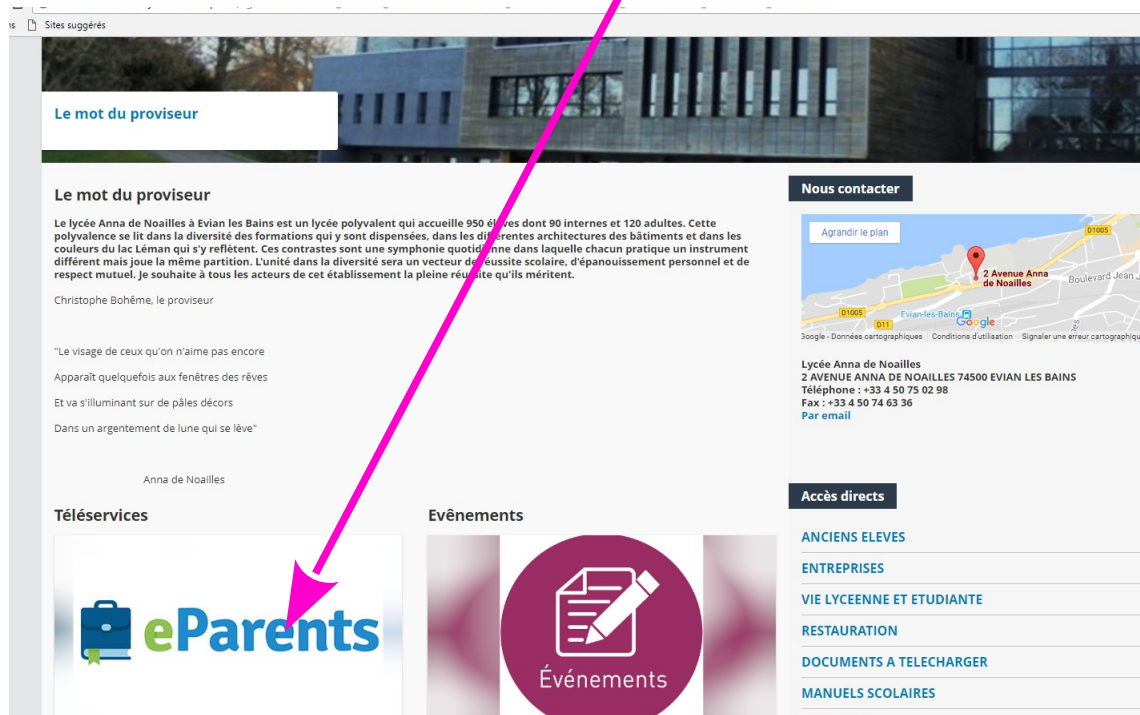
Sites suggérés

Le mot du proviseur

Le mot du proviseur

Le lycée Anna de Noailles à Evian les Bains est un lycée polyvalent qui accueille 950 él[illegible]ves dont 90 internes et 120 adultes. Cette polyvalence se lit dans la diversité des formations qui y sont dispensées, dans les diff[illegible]rentes architectures des bâtiments et dans les couleurs du lac Léman qui s'y reflètent. Ces contrastes sont une symphonie quotidi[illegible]nne dans laquelle chacun pratique un instrument différent mais joue la même partition. L'unité dans la diversité sera un vecteur de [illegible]éussite scolaire, d'épanouissement personnel et de respect mutuel. Je souhaite à tous les acteurs de cet établissement la pleine ré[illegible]site qu'ils méritent.

Christophe Bohême, le proviseur

"Le visage de ceux qu'on n'aime pas encore

Apparaît quelquefois aux fenêtres des rêves

Et va s'illuminant sur de pâles décors

Dans un argentement de lune qui se lève"

Anna de Noailles

Téléservices

ePar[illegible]nts

Evènements

Événements

Nous contacter

Agrandir le plan

D1005

2 Avenue Anna de Noailles

Boulevard Jean J

D1005

D11

Evian-les-Bains

Google

Google - Données cartographiques Conditions d'utilisation Signaler une erreur cartographique

Lycée Anna de Noailles
2 AVENUE ANNA DE NOAILLES 74500 EVIAN LES BAINS
Téléphone : +33 4 50 75 02 98
Fax : +33 4 50 74 63 36
Par email

Accès directs

ANCIENS ELEVES

ENTREPRISES

VIE LYCEENNE ET ETUDIANTE

RESTAURATION

DOCUMENTS A TELECHARGER

MANUELS SCOLAIRES